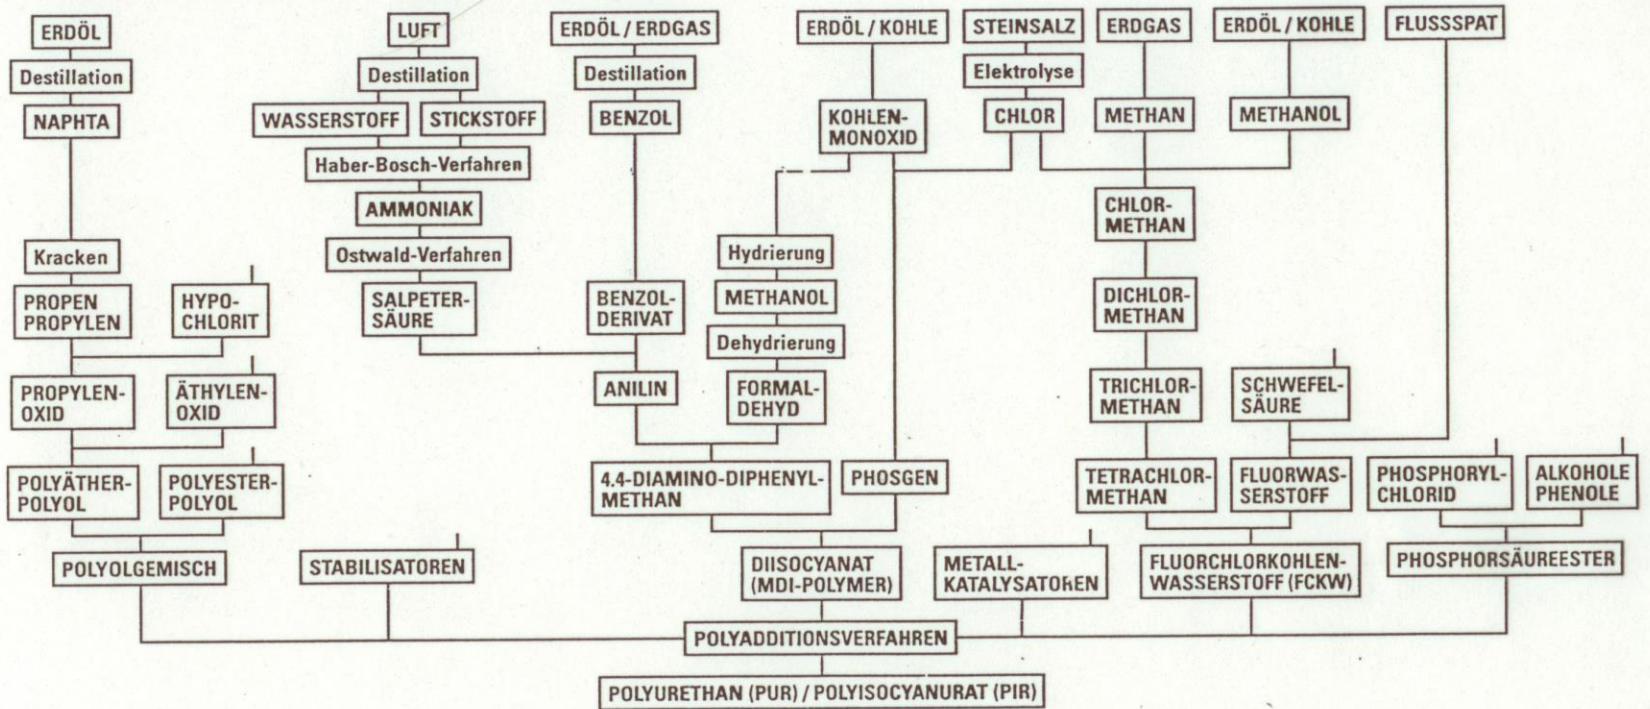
ERDÖL
Destillation
NAPHTA
Kracken
PROPEN PROPYLEN
HYPOCHLORIT
PROPYLENOXID
ÄTHYLENOXID
POLYÄTHERPOLYOL
POLYESTERPOLYOL
POLYOLGEMISCH

LUFT
Destillation
WASSERSTOFF
STICKSTOFF
Haber-Bosch-Verfahren
AMMONIAK
Ostwald-Verfahren
SALPETERSÄURE
STABILISATOREN

ERDÖL / ERDGAS
Destillation
BENZOL
BENZOLDERIVAT
ANILIN

ERDÖL / KOHLE
KOHLENMONOXID
Hydrierung
METHANOL
Dehydrierung
FORMALDEHYD
4.4-DIAMINO-DIPHENYLMETHAN
PHOSGEN
DIISOCYANAT (MDI-POLYMER)

STEINSALZ
Elektrolyse
CHLOR
METALLKATALYSATOREN

ERDGAS
METHAN
CHLORMETHAN
DICHLORMETHAN
TRICHLORMETHAN
TETRACHLORMETHAN

ERDÖL / KOHLE
METHANOL
SCHWEFELSÄURE
FLUORWASSERSTOFF
FLUORCHLORKOHLENWASSERSTOFF (FCKW)

FLUSSSPAT
PHOSPHORYLCHLORID
ALKOHOLE PHENOLE
PHOSPHORSÄUREESTER

POLYADDITIONSVERFAHREN
POLYURETHAN (PUR) / POLYISOCYANURAT (PIR)